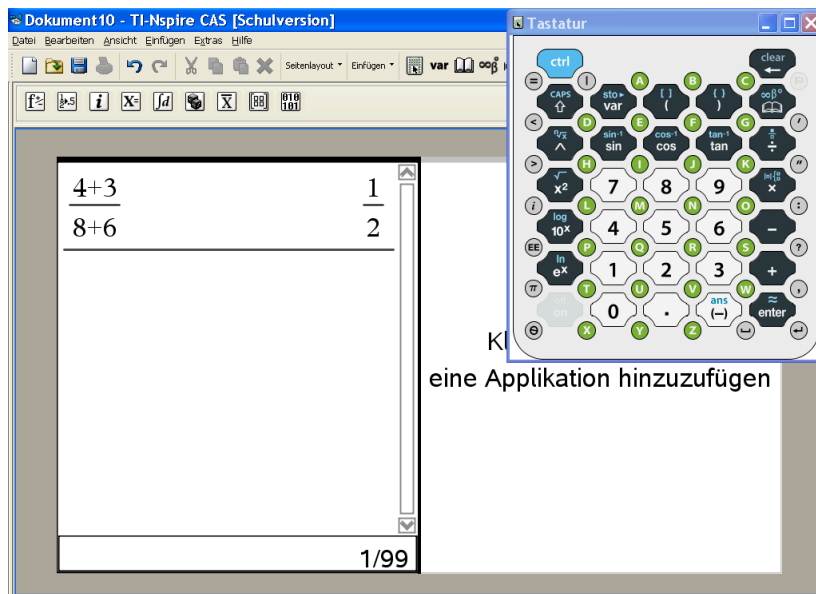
Dokument10 - TI-Nspire CAS [Schulversion]

Datei Bearbeiten Ansicht Einfügen Extras Hilfe

Seitenlayout Einfügen var

$\frac{4+3}{8+6}$ $\frac{1}{2}$

1/99

Kl
eine Applikation hinzuzufügen

Tastatur

ctrl
clear
=
I
A
B
C
CAPS
sto▸ var
[ ]
( )
{ }
$\infty\beta^{o}$
<
D
E
F
G
$\sqrt[n]{x}$
^
sin-1 sin
cos-1 cos
tan-1 tan
÷
"
>
H
I
J
K
$\sqrt{}$ $x^2$
7
8
9
×
i
L
M
N
O
:
log $10^x$
4
5
6
−
EE
P
Q
R
S
?
ln $e^x$
1
2
3
+
π
T
U
V
W
,
off on
0
.
ans (−)
≈ enter
θ
X
Y
Z